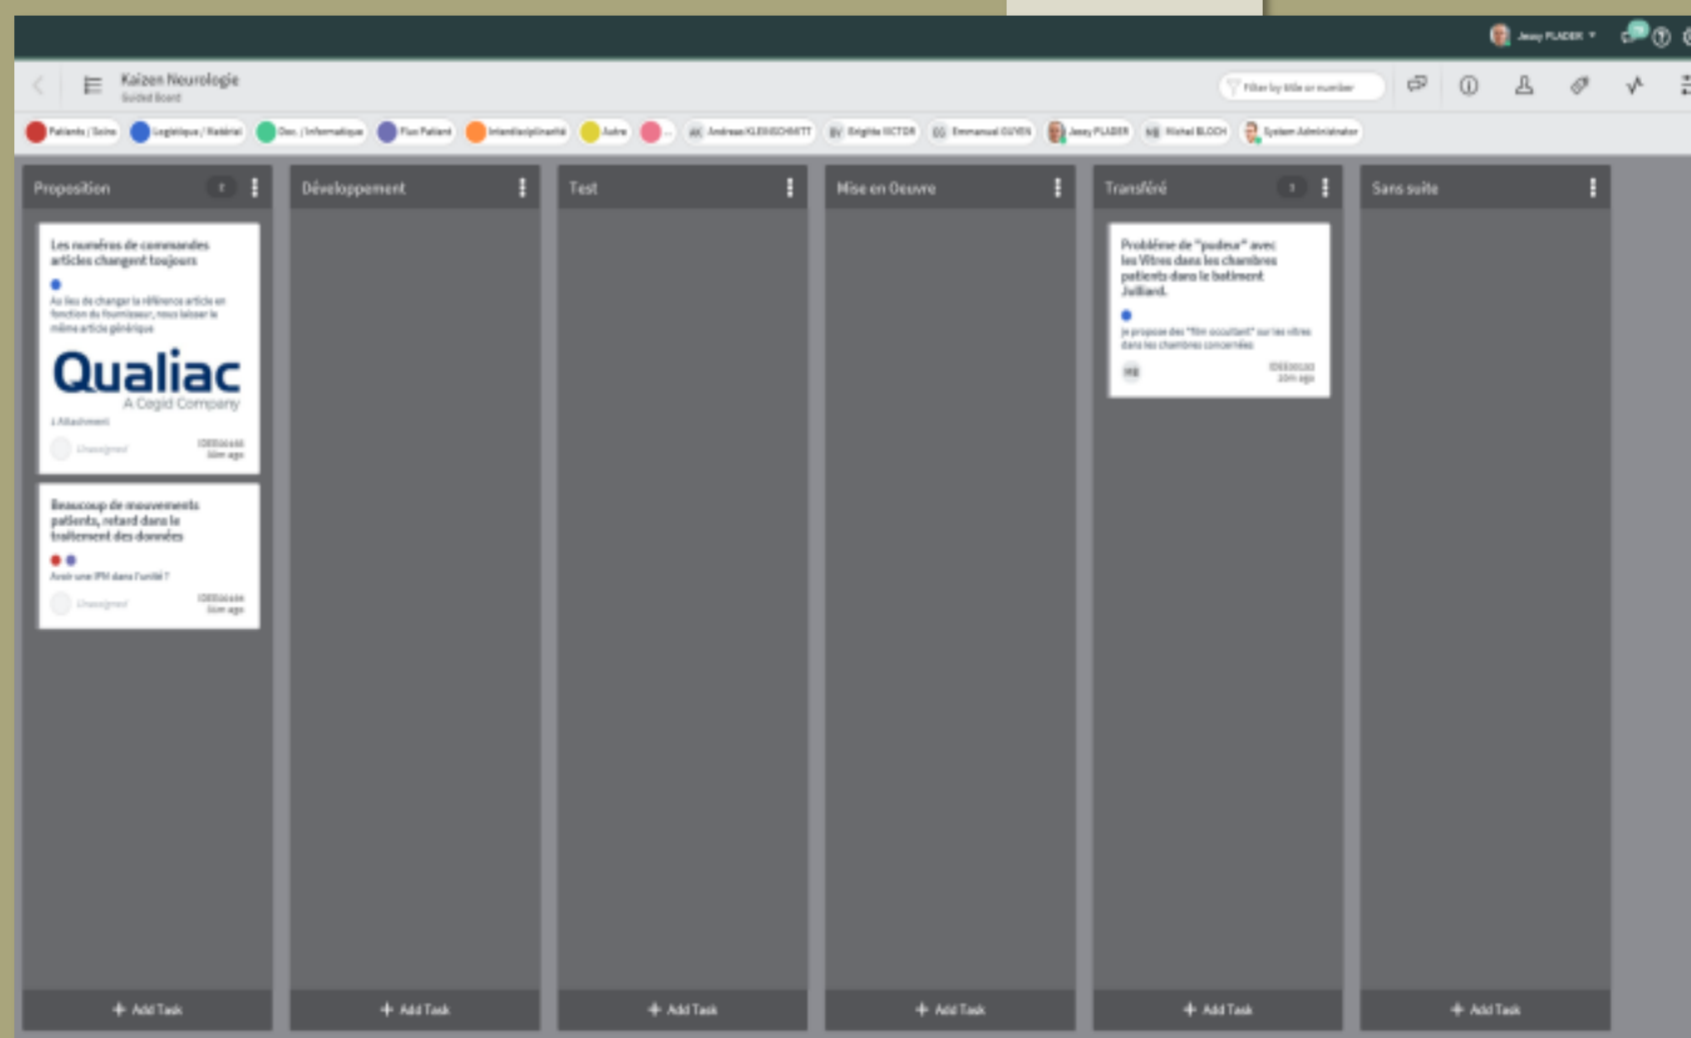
Jessy PLADER

Kaizen Neurologie
Guided Board

Filter by title or number

Patients / Soins
Logistique / Matériel
Doc. / Informatique
Flux Patient
Interdisciplinarité
Autre
AK Andreas KLEINSCHMITT
BV Brigitte VICTOR
EG Emmanuel GUYEN
Jessy PLADER
MB Michel BLOCH
System Administrator

Proposition
2

Les numéros de commandes articles changent toujours

Au lieu de changer la référence article en fonction du fournisseur, nous laisser le même article générique

Qualiac
A Cegid Company

1 Attachment

Unassigned
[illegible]
16m ago

Beaucoup de mouvements patients, retard dans le traitement des données

Avoir une IPM dans l'unité ?

Unassigned
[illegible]
16m ago

+ Add Task

Développement

+ Add Task

Test

+ Add Task

Mise en Oeuvre

+ Add Task

Transféré
1

Problème de "pudeur" avec les Vitres dans les chambres patients dans le batiment Julliard.

Je propose des "film occultant" sur les vitres dans les chambres concernées

MB
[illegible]
10m ago

+ Add Task

Sans suite

+ Add Task